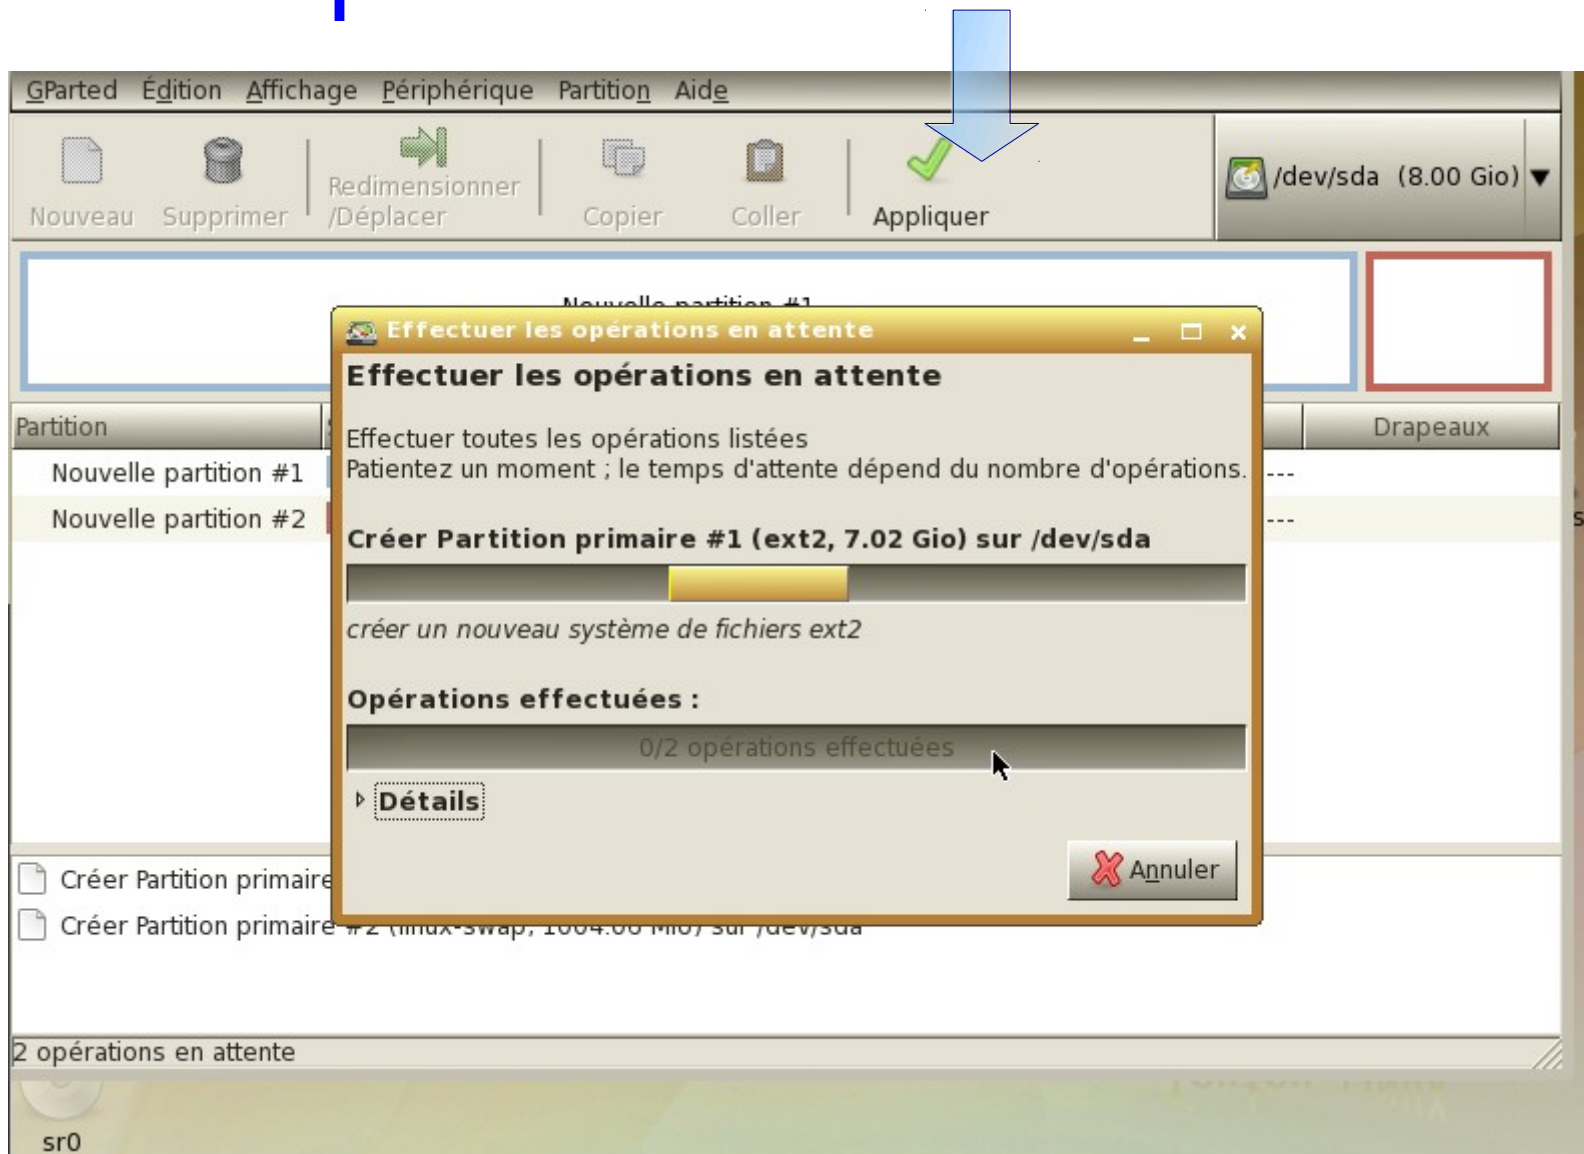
GParted Édition Affichage Périphérique Partition Aide

Nouveau Supprimer Redimensionner /Déplacer Copier Coller Appliquer

/dev/sda (8.00 Gio)

Nouvelle partition #1

Partition

Drapeaux

Nouvelle partition #1 ---

Nouvelle partition #2 ---

Effectuer les opérations en attente

Effectuer les opérations en attente

Effectuer toutes les opérations listées
Patientez un moment ; le temps d'attente dépend du nombre d'opérations.

Créer Partition primaire #1 (ext2, 7.02 Gio) sur /dev/sda

créer un nouveau système de fichiers ext2

Opérations effectuées :

0/2 opérations effectuées

Détails

Annuler

Créer Partition primaire

Créer Partition primaire #2 (linux-swap, 1004.00 Mio) sur /dev/sda

2 opérations en attente

sr0